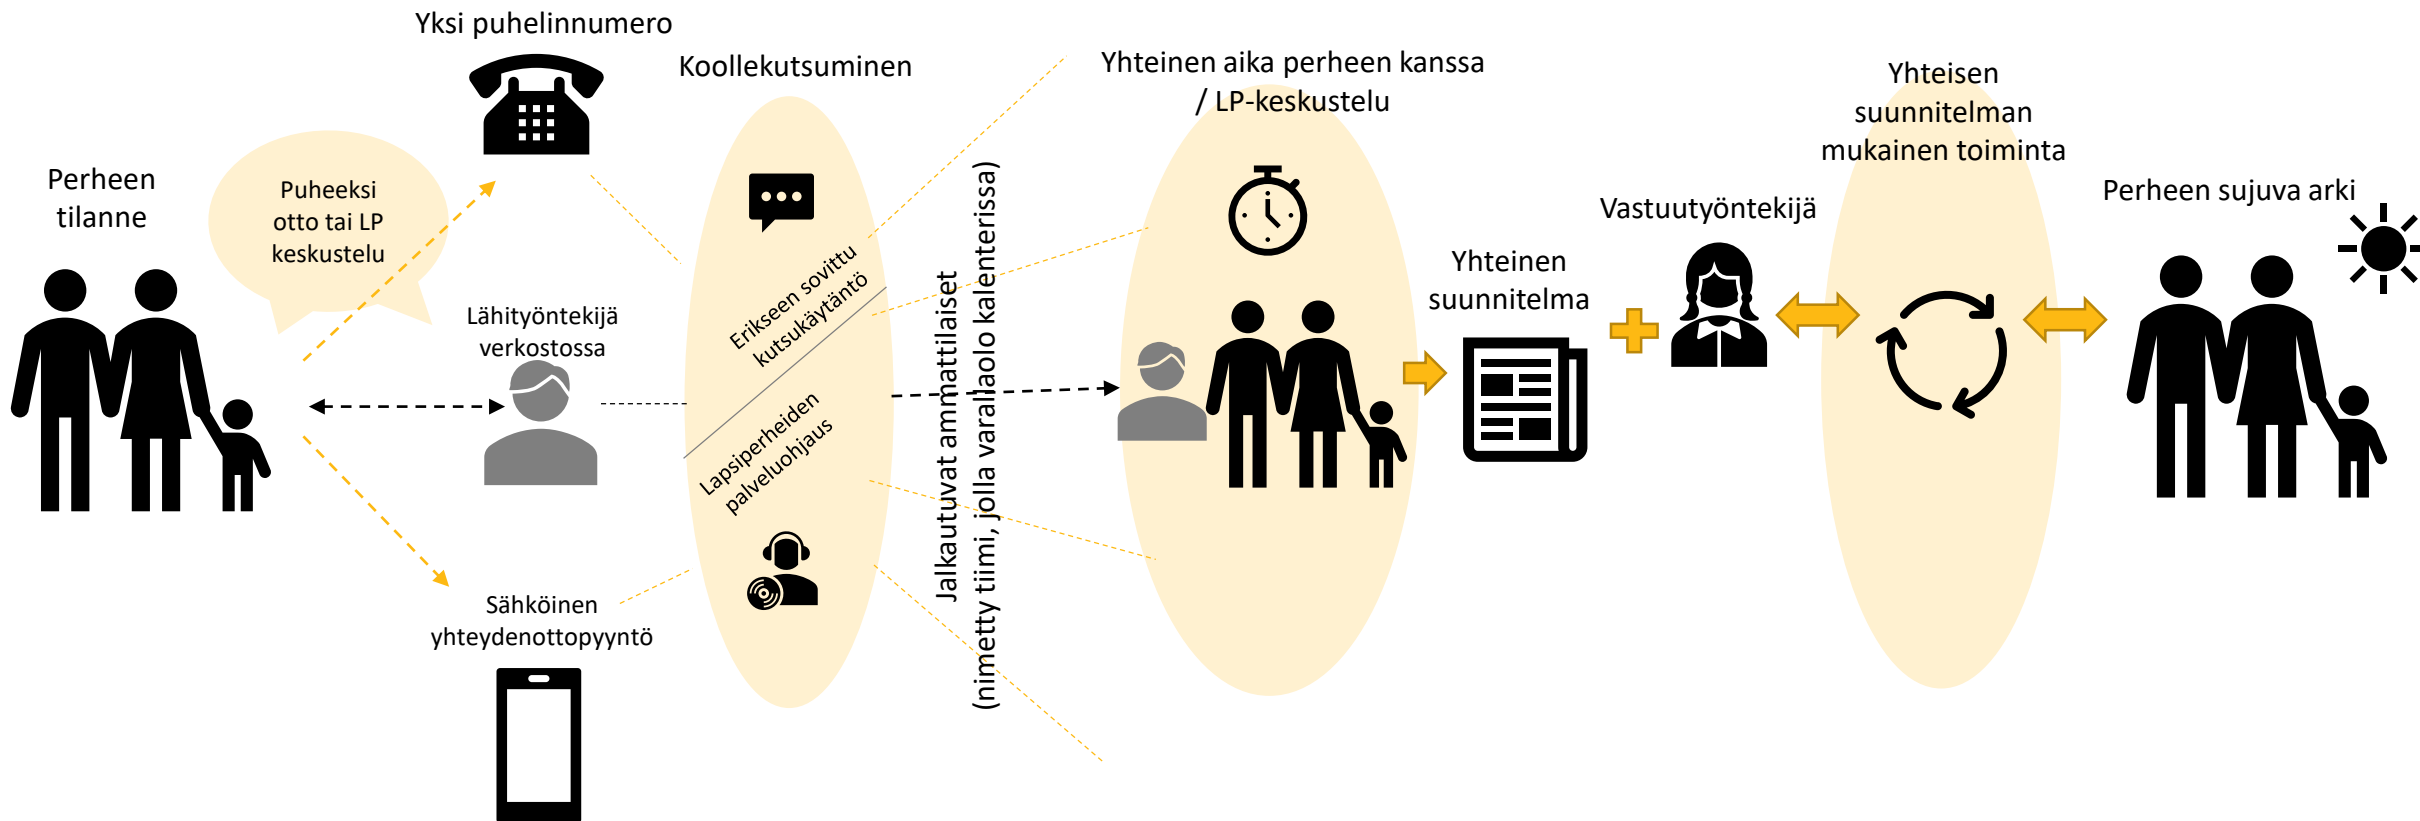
Yksi puhelinnumero

Koollekutsuminen

Yhteinen aika perheen kanssa / LP-keskustelu

Yhteisen suunnitelman mukainen toiminta

Perheen tilanne

Puheeksi otto tai LP keskustelu

Lähityöntekijä verkostossa

Sähköinen yhteydenottopyyntö

Erikseen sovittu kutsukäytäntö

Lapsiperheiden palveluohjaus

Jalkautuvat ammattilaiset (nimetty tiimi, jolla varallaolo kalenterissa)

Yhteinen suunnitelma

Vastuutyöntekijä

Perheen sujuva arki